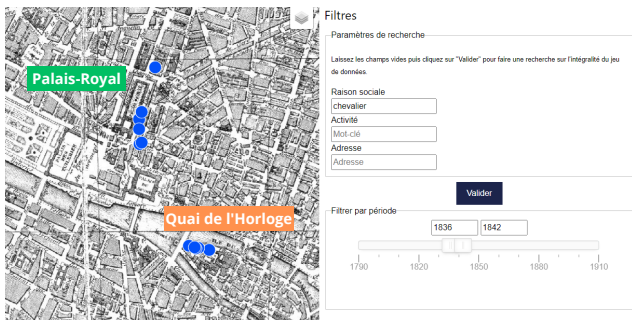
Palais-Royal

Quai de l'Horloge

Filtres

Paramètres de recherche

Laissez les champs vides puis cliquez sur "Valider" pour faire une recherche sur l'intégralité du jeu de données.

Raison sociale
chevalier
Activité
Mot-clé
Adresse
Adresse

Valider

Filtrer par période
1836
1842
1790 1820 1850 1880 1910